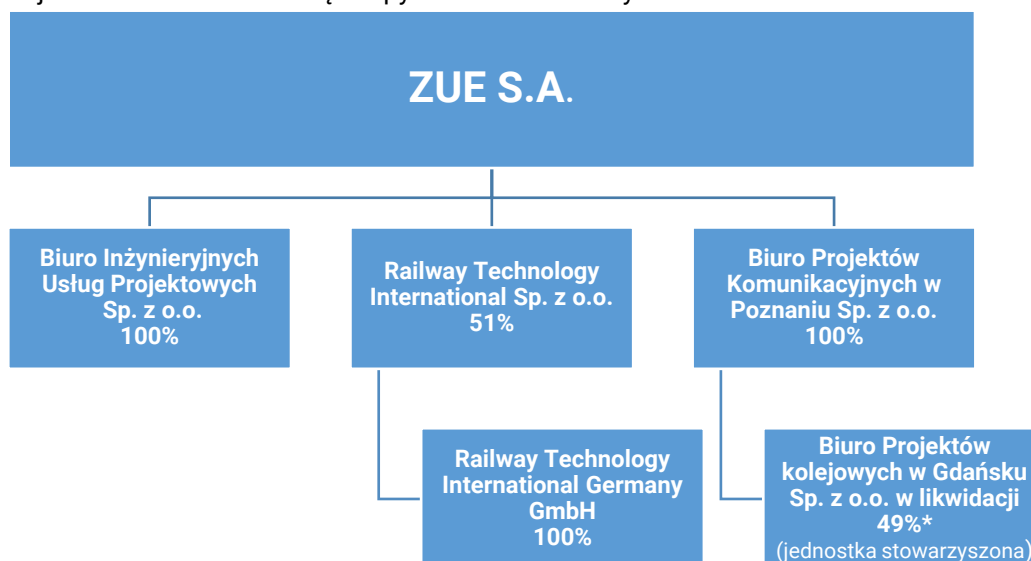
ZUE S.A.

Biuro Inżynieryjnych Usług Projektowych Sp. z o.o. 100%

Railway Technology International Sp. z o.o. 51%

Biuro Projektów Komunikacyjnych w Poznaniu Sp. z o.o. 100%

Railway Technology International Germany GmbH 100%

Biuro Projektów kolejowych w Gdańsku Sp. z o.o. w likwidacji 49%* (jednostka stowarzyszona)